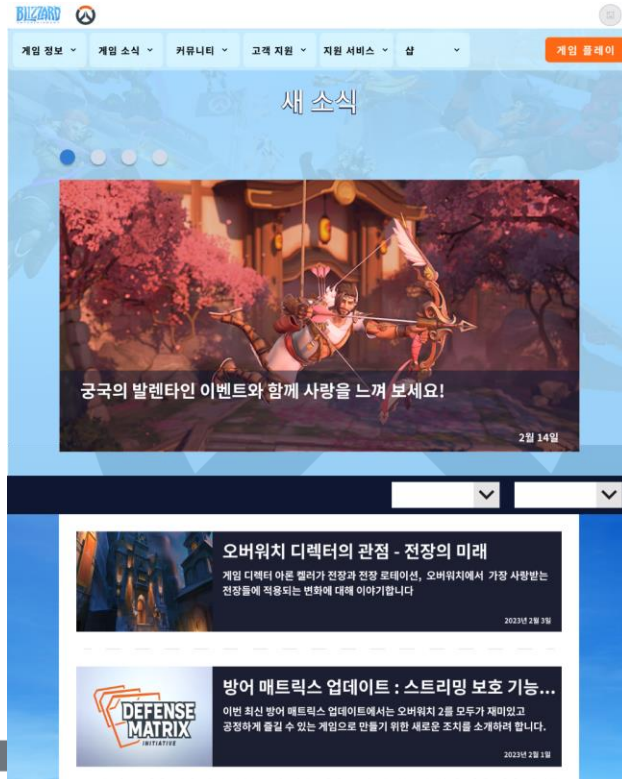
BLIZZARD

게임 정보 ˅ 게임 소식 ˅ 커뮤니티 ˅ 고객 지원 ˅ 지원 서비스 ˅ 샵 ˅

게임 플레이

새 소식

궁국의 발렌타인 이벤트와 함께 사랑을 느껴 보세요!

2월 14일

오버워치 디렉터의 관점 - 전장의 미래

게임 디렉터 아론 켈러가 전장과 전장 로테이션, 오버워치에서 가장 사랑받는 전장들에 적용되는 변화에 대해 이야기합니다

2023년 2월 3일

방어 매트릭스 업데이트 : 스트리밍 보호 기능...

이번 최신 방어 매트릭스 업데이트에서는 오버워치 2를 모두가 재미있고 공정하게 즐길 수 있는 게임으로 만들기 위한 새로운 조치를 소개하려 합니다.

2023년 2월 1일

DEFENSE MATRIX INITIATIVE